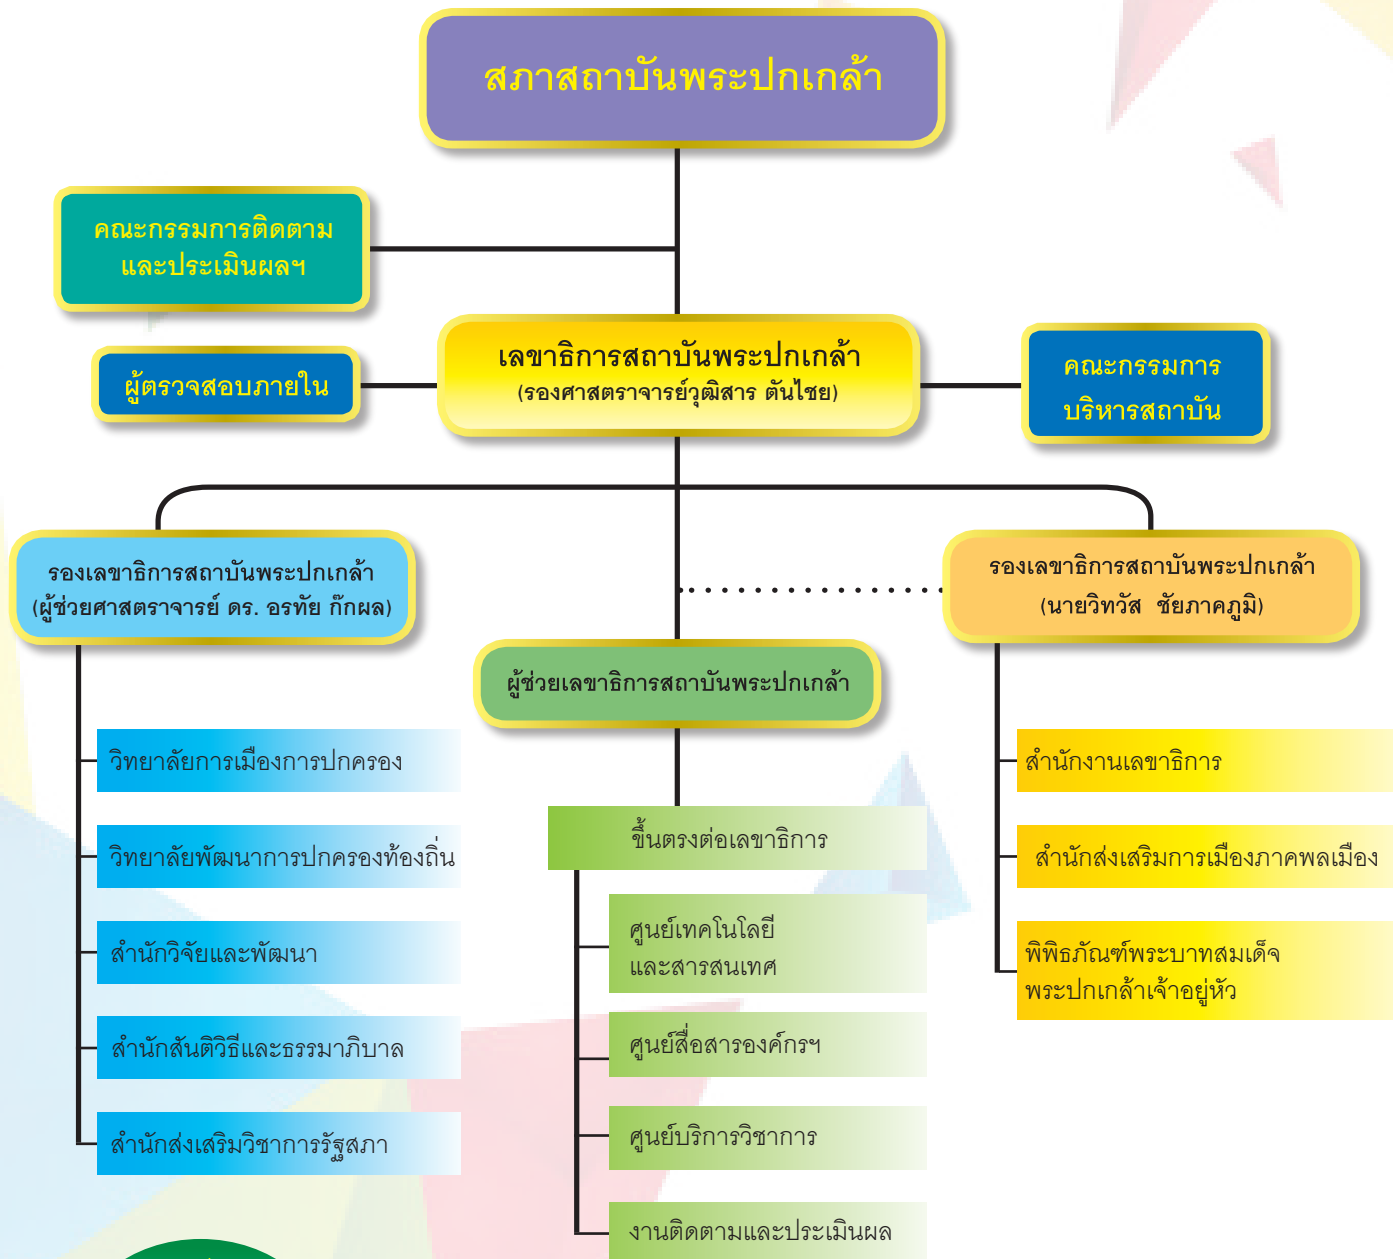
สภาสถาบันพระปกเกล้า

คณะกรรมการติดตาม และประเมินผลฯ

ผู้ตรวจสอบภายใน

เลขาธิการสถาบันพระปกเกล้า
(รองศาสตราจารย์วุฒิสาร ตันไชย)

คณะกรรมการ บริหารสถาบัน

รองเลขาธิการสถาบันพระปกเกล้า
(ผู้ช่วยศาสตราจารย์ ดร. อรทัย ก๊กผล)

วิทยาลัยการเมืองการปกครอง

วิทยาลัยพัฒนาการปกครองท้องถิ่น

สำนักวิจัยและพัฒนา

สำนักสันติวิธีและธรรมาภิบาล

สำนักส่งเสริมวิชาการรัฐสภา

ผู้ช่วยเลขาธิการสถาบันพระปกเกล้า

ขึ้นตรงต่อเลขาธิการ

ศูนย์เทคโนโลยี และสารสนเทศ

ศูนย์สื่อสารองค์กรฯ

ศูนย์บริการวิชาการ

งานติดตามและประเมินผล

รองเลขาธิการสถาบันพระปกเกล้า
(นายวิทวัส ชัยภาคภูมิ)

สำนักงานเลขาธิการ

สำนักส่งเสริมการเมืองภาคพลเมือง

พิพิธภัณฑ์พระบาทสมเด็จ พระปกเกล้าเจ้าอยู่หัว